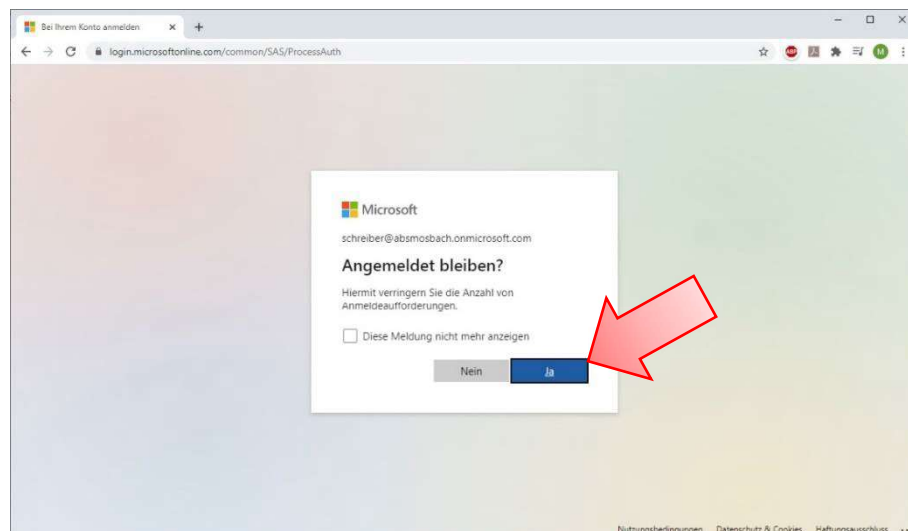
Bei Ihrem Konto anmelden ×

login.microsoftonline.com/common/SAS/ProcessAuth

ABP

M

Microsoft

schreiber@absmosbach.onmicrosoft.com

Angemeldet bleiben?

Hiermit verringern Sie die Anzahl von Anmeldeaufforderungen.

Diese Meldung nicht mehr anzeigen

Nein

Ja

Nutzungsbedingungen Datenschutz & Cookies Haftungsausschluss ...